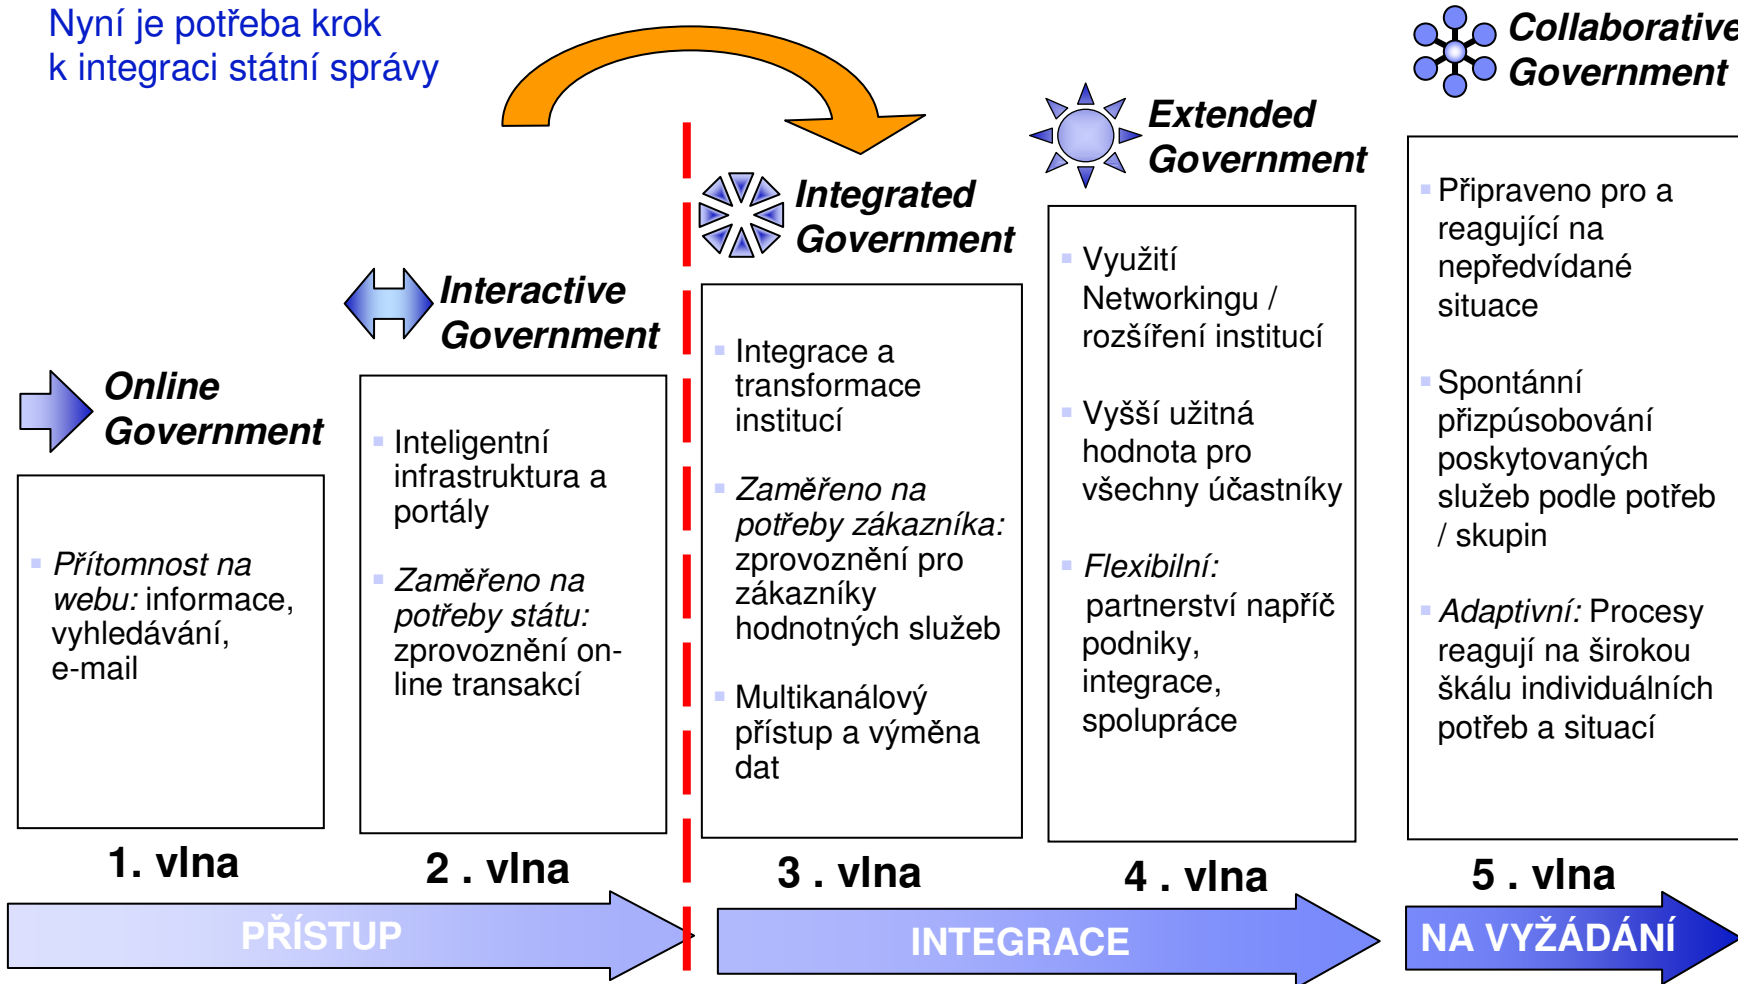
Nyní je potřeba krok k integraci státní správy

Collaborative Government

Extended Government

Integrated Government

Interactive Government

Online Government

Přítomnost na webu: informace, vyhledávání, e-mail

Inteligentní infrastruktura a portály

Zaměřeno na potřeby státu: zprovoznění on-line transakcí

Integrace a transformace institucí

Zaměřeno na potřeby zákazníka: zprovoznění pro zákazníky hodnotných služeb

Multikanálový přístup a výměna dat

Využití Networkingu / rozšíření institucí

Vyšší užitná hodnota pro všechny účastníky

Flexibilní: partnerství napříč podniky, integrace, spolupráce

Připraveno pro a reagující na nepředvídané situace

Spontánní přizpůsobování poskytovaných služeb podle potřeb / skupin

Adaptivní: Procesy reagují na širokou škálu individuálních potřeb a situací

1. vlna

2 . vlna

3 . vlna

4 . vlna

5 . vlna

PŘÍSTUP

INTEGRACE

NA VYŽÁDÁNÍ